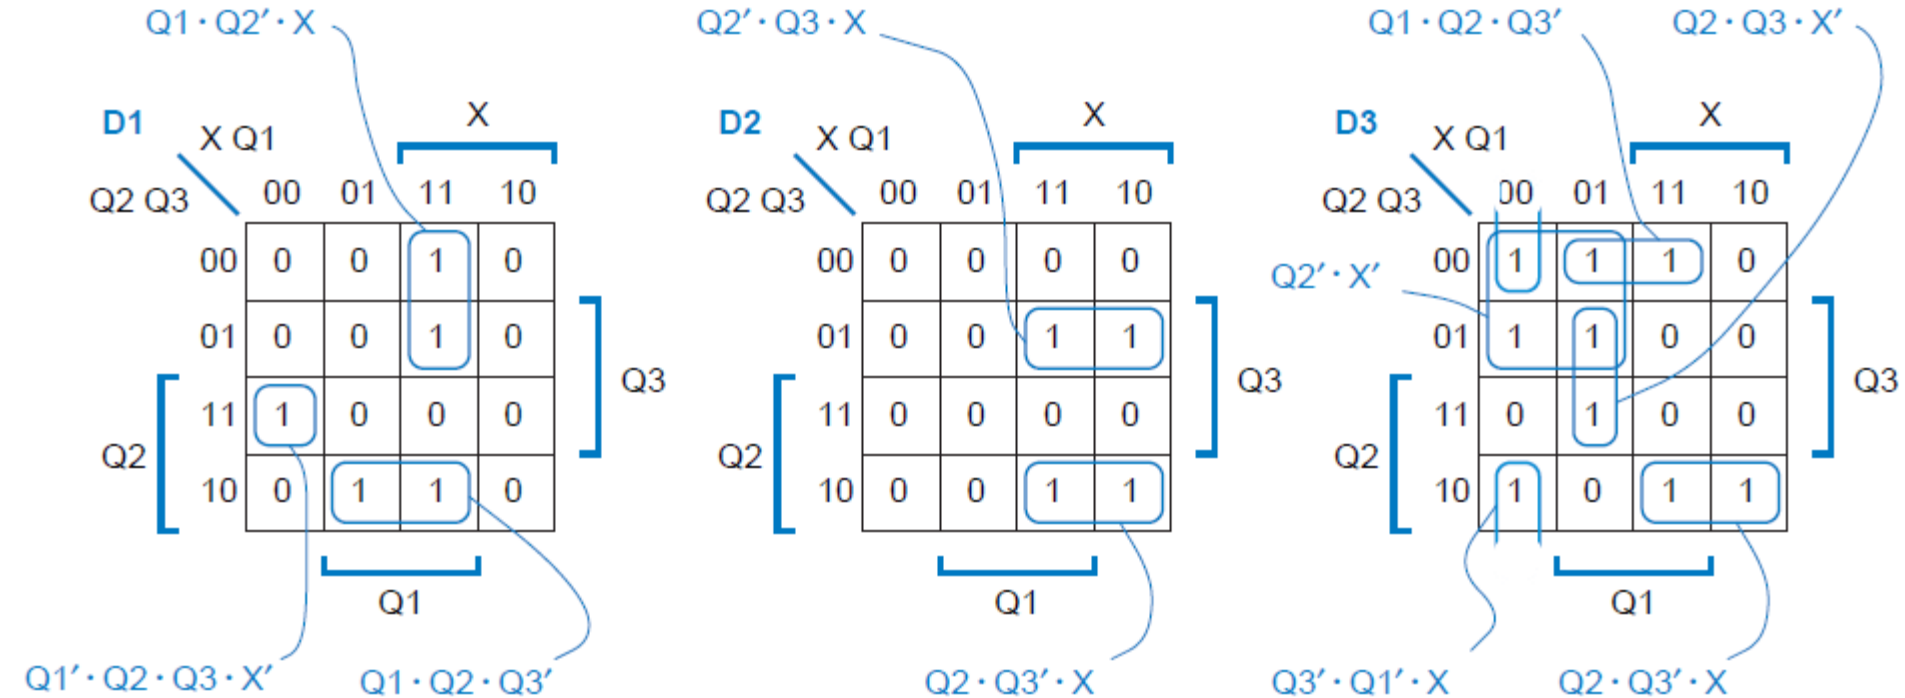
$Q1 \cdot Q2' \cdot X$

D1

| Q2 Q3 \ X Q1 | 00 | 01 | 11 | 10 |
|---|---|---|---|---|
| 00 | 0 | 0 | 1 | 0 |
| 01 | 0 | 0 | 1 | 0 |
| 11 | 1 | 0 | 0 | 0 |
| 10 | 0 | 1 | 1 | 0 |

X
Q3
Q2
Q1

$Q1' \cdot Q2 \cdot Q3 \cdot X'$

$Q1 \cdot Q2 \cdot Q3'$

$Q2' \cdot Q3 \cdot X$

D2

| Q2 Q3 \ X Q1 | 00 | 01 | 11 | 10 |
|---|---|---|---|---|
| 00 | 0 | 0 | 0 | 0 |
| 01 | 0 | 0 | 1 | 1 |
| 11 | 0 | 0 | 0 | 0 |
| 10 | 0 | 0 | 1 | 1 |

X
Q3
Q2
Q1

$Q2 \cdot Q3' \cdot X$

$Q1 \cdot Q2 \cdot Q3'$

$Q2 \cdot Q3 \cdot X'$

D3

$Q2' \cdot X'$

| Q2 Q3 \ X Q1 | 00 | 01 | 11 | 10 |
|---|---|---|---|---|
| 00 | 1 | 1 | 1 | 0 |
| 01 | 1 | 1 | 0 | 0 |
| 11 | 0 | 1 | 0 | 0 |
| 10 | 1 | 0 | 1 | 1 |

X
Q3
Q2
Q1

$Q3' \cdot Q1' \cdot X$

$Q2 \cdot Q3' \cdot X$